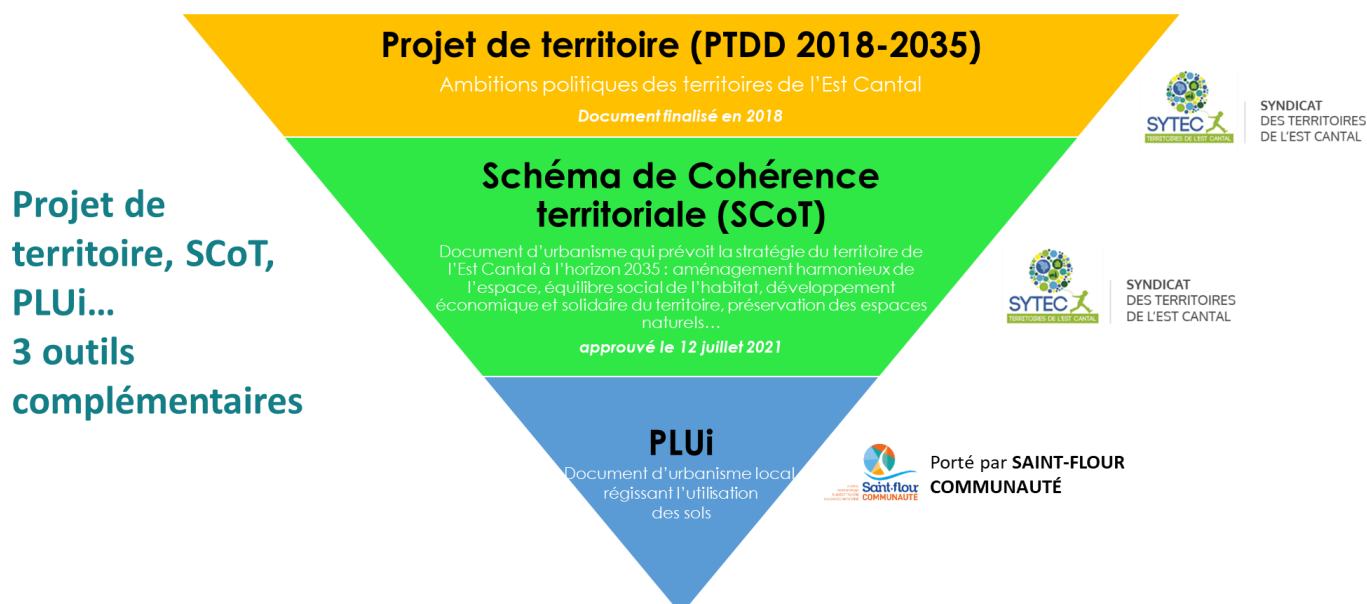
Projet de territoire, SCoT, PLUi… 3 outils complémentaires

Projet de territoire (PTDD 2018-2035)

Ambitions politiques des territoires de l'Est Cantal

Document finalisé en 2018

SYTEC TERRITOIRES DE L'EST CANTAL
SYNDICAT DES TERRITOIRES DE L'EST CANTAL

Schéma de Cohérence territoriale (SCoT)

Document d'urbanisme qui prévoit la stratégie du territoire de l'Est Cantal à l'horizon 2035 : aménagement harmonieux de l'espace, équilibre social de l'habitat, développement économique et solidaire du territoire, préservation des espaces naturels…

approuvé le 12 juillet 2021

SYTEC TERRITOIRES DE L'EST CANTAL
SYNDICAT DES TERRITOIRES DE L'EST CANTAL

PLUi

Document d'urbanisme local régissant l'utilisation des sols

Saint-flour COMMUNAUTÉ
Porté par SAINT-FLOUR COMMUNAUTÉ